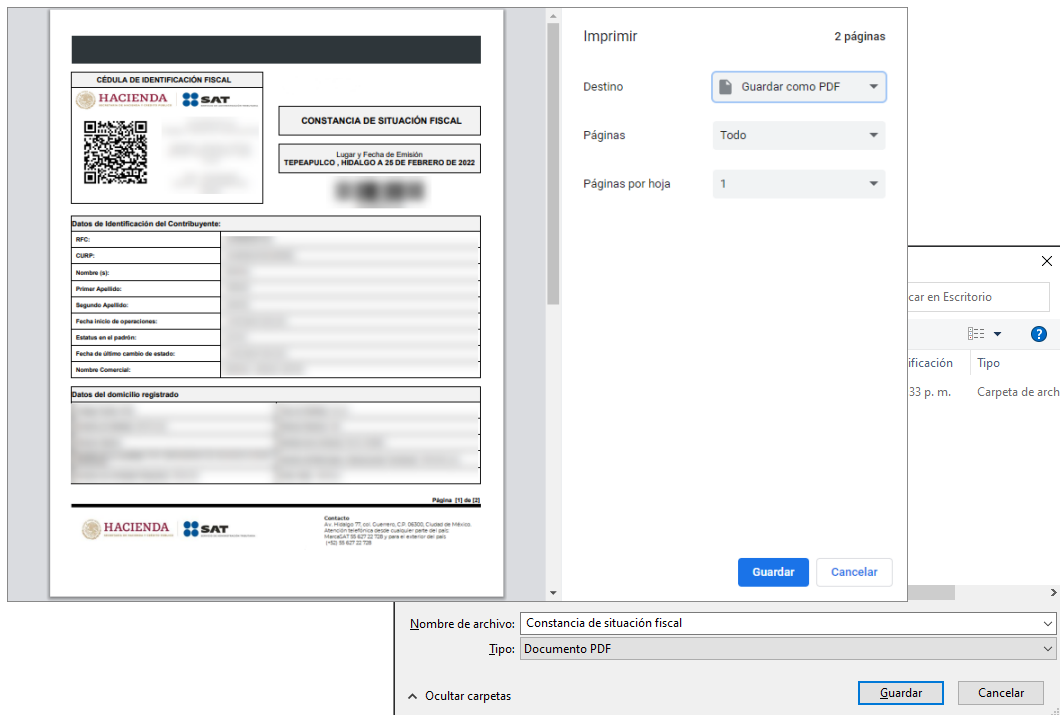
CÉDULA DE IDENTIFICACIÓN FISCAL

HACIENDA

SAT

CONSTANCIA DE SITUACIÓN FISCAL

Lugar y Fecha de Emisión
TEPEAPULCO , HIDALGO A 25 DE FEBRERO DE 2022

Datos de Identificación del Contribuyente:

| RFC: | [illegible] |
|---|---|
| CURP: | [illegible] |
| Nombre (s): | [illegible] |
| Primer Apellido: | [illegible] |
| Segundo Apellido: | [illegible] |
| Fecha inicio de operaciones: | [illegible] |
| Estatus en el padrón: | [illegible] |
| Fecha de último cambio de estado: | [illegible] |
| Nombre Comercial: | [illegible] |

Datos del domicilio registrado

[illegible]

Página [1] de [2]

HACIENDA

SAT

Contacto:
Av. Hidalgo 77, col. Guerrero, C.P. 06300, Ciudad de México.
Atención telefónica desde cualquier parte del país:
MarcaSAT 55 627 22 728 y para el exterior del país
(+52) 55 627 22 728

Imprimir

2 páginas

Destino

Guardar como PDF

Páginas

Todo

Páginas por hoja

1

Guardar

Cancelar

car en Escritorio

ificación

Tipo

33 p. m.

Carpeta de arch

Nombre de archivo:

Constancia de situación fiscal

Tipo:

Documento PDF

Ocultar carpetas

Guardar

Cancelar